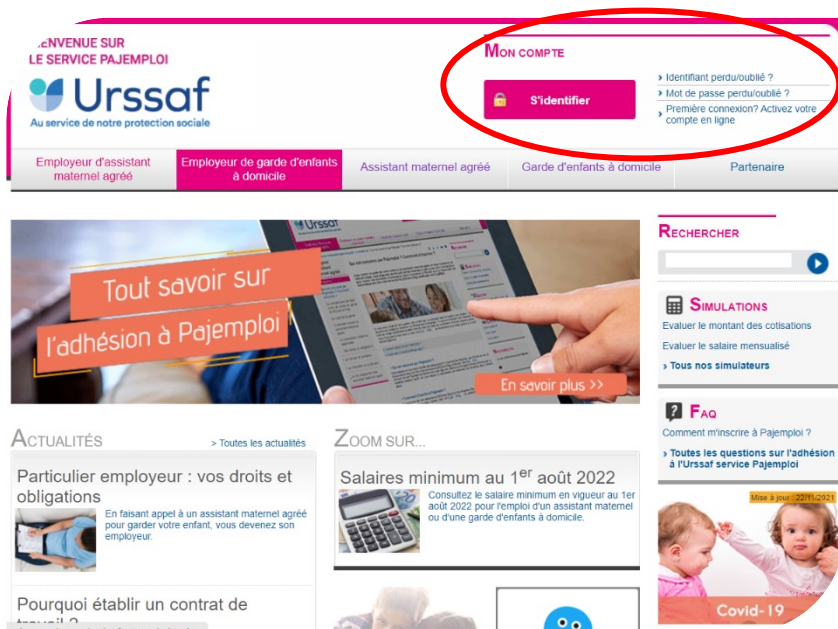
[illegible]ENVENUE SUR LE SERVICE PAJEMPLOI

Urssaf
Au service de notre protection sociale

MON COMPTE

S'identifier

› Identifiant perdu/oublié ?
› Mot de passe perdu/oublié ?
› Première connexion? Activez votre compte en ligne

Employeur d'assistant maternel agréé | Employeur de garde d'enfants à domicile | Assistant maternel agréé | Garde d'enfants à domicile | Partenaire

Urssaf

Tout savoir sur l'adhésion à Pajemploi

En savoir plus >>

RECHERCHER

SIMULATIONS
Evaluer le montant des cotisations
Evaluer le salaire mensualisé
› Tous nos simulateurs

FAQ
Comment m'inscrire à Pajemploi ?
› Toutes les questions sur l'adhésion à l'Urssaf service Pajemploi

Mise à jour : 22/11/2021

Covid-19

ACTUALITÉS
› Toutes les actualités

Particulier employeur : vos droits et obligations
En faisant appel à un assistant maternel agréé pour garder votre enfant, vous devenez son employeur.

Pourquoi établir un contrat de travail ?

ZOOM SUR...

Salaires minimum au 1$^{er}$ août 2022
Consultez le salaire minimum en vigueur au 1er août 2022 pour l'emploi d'un assistant maternel ou d'une garde d'enfants à domicile.